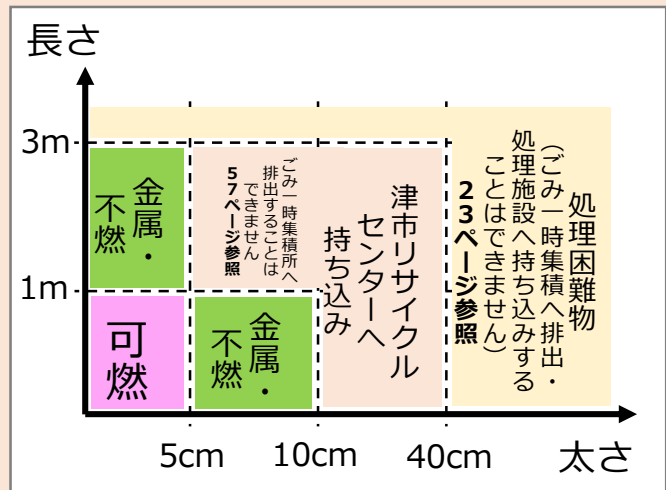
長さ

3m

1m

金属・不燃

可燃

ごみ一時集積所へ排出することはできません
57ページ参照

金属・不燃

津市リサイクルセンターへ持ち込み

処理困難物
(ごみ一時集積へ排出・処理施設へ持ち込みすることはできません)
23ページ参照

5cm

10cm

40cm

太さ